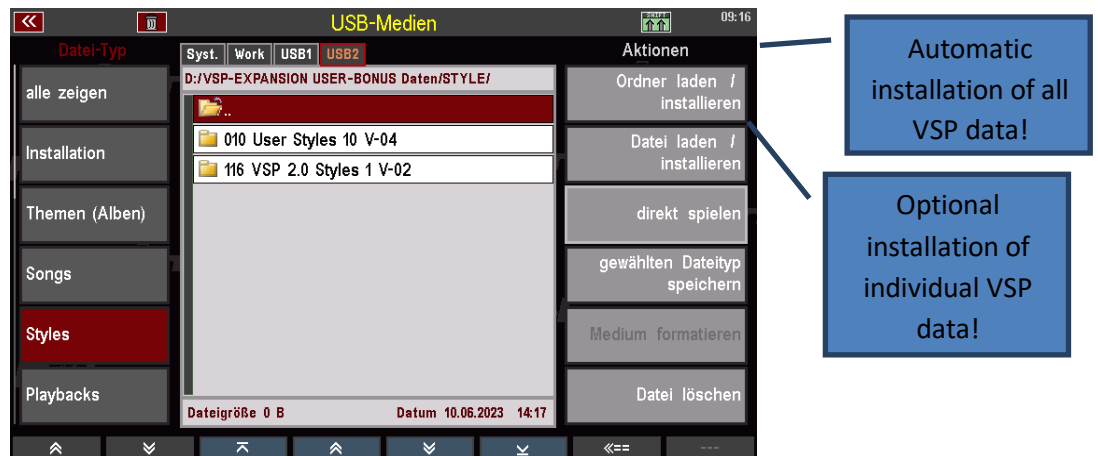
USB-Medien

09:16

Datei-Typ

Syst. Work USB1 USB2

Aktionen

D:/VSP-EXPANSION USER-BONUS Daten/STYLE/

alle zeigen

..

Ordner laden / installieren

Installation

010 User Styles 10 V-04

116 VSP 2.0 Styles 1 V-02

Datei laden / installieren

Themen (Alben)

direkt spielen

Songs

gewählten Dateityp speichern

Styles

Medium formatieren

Playbacks

Datei löschen

Dateigröße 0 B

Datum 10.06.2023 14:17

«==

---

Automatic installation of all VSP data!

Optional installation of individual VSP data!